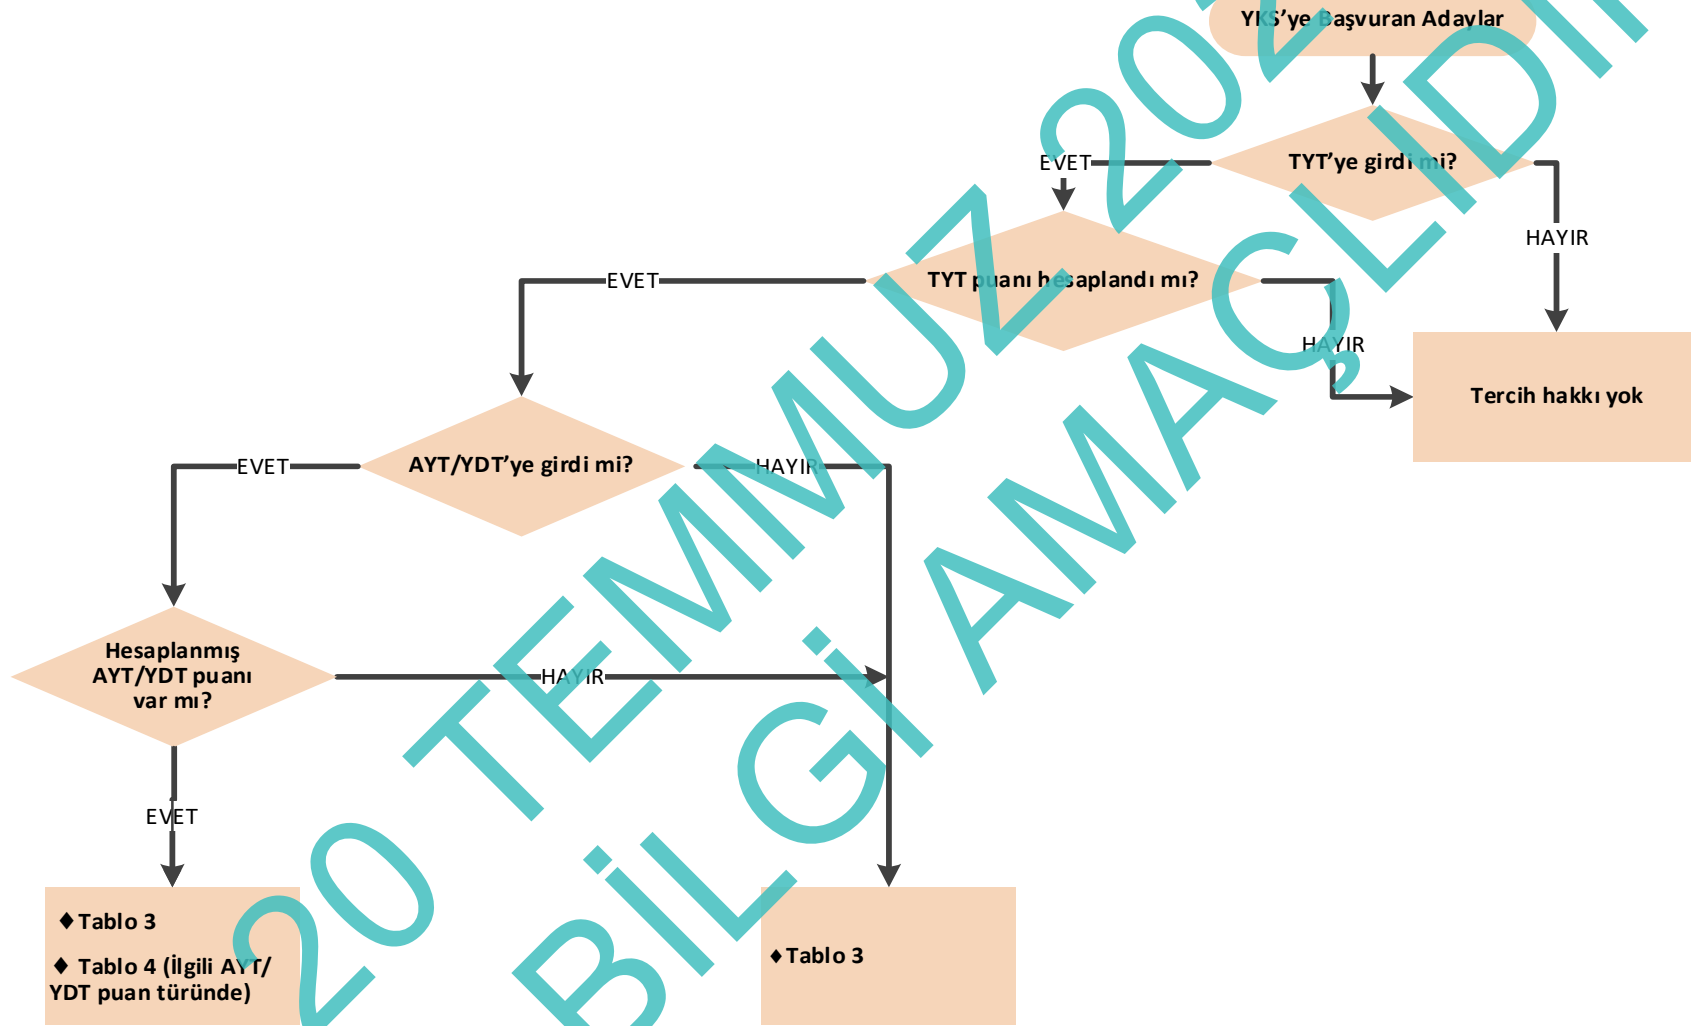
YKS'ye Başvuran Adaylar

TYT'ye girdi mi?

EVET

HAYIR

TYT puanı hesaplandı mı?

EVET

HAYIR

Tercih hakkı yok

AYT/YDT'ye girdi mi?

EVET

HAYIR

Hesaplanmış AYT/YDT puanı var mı?

HAYIR

EVET

♦ Tablo 3

♦ Tablo 4 (İlgili AYT/ YDT puan türünde)

♦ Tablo 3

20 TEMMUZ 202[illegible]

BİLGİ AMAÇLIDI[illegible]